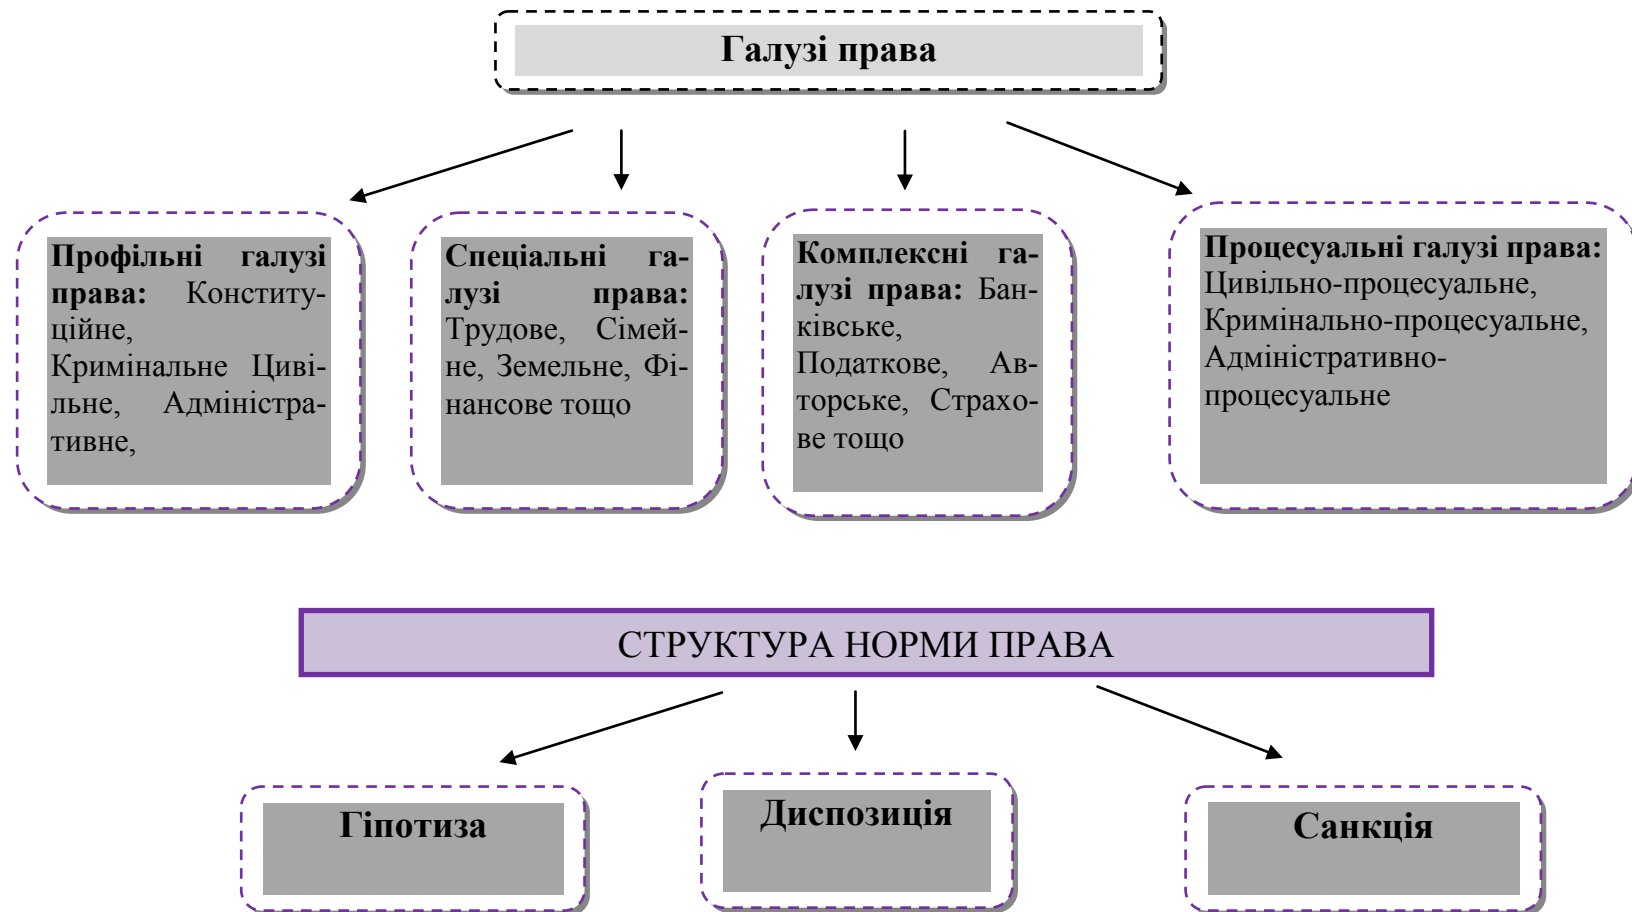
Галузі права

**Профільні галузі права:** Конституційне, Кримінальне Цивільне, Адміністративне,

**Спеціальні галузі права:** Трудове, Сімейне, Земельне, Фінансове тощо

**Комплексні галузі права:** Банківське, Податкове, Авторське, Страхове тощо

**Процесуальні галузі права:** Цивільно-процесуальне, Кримінально-процесуальне, Адміністративно-процесуальне

СТРУКТУРА НОРМИ ПРАВА

Гіпотиза

Диспозиція

Санкція